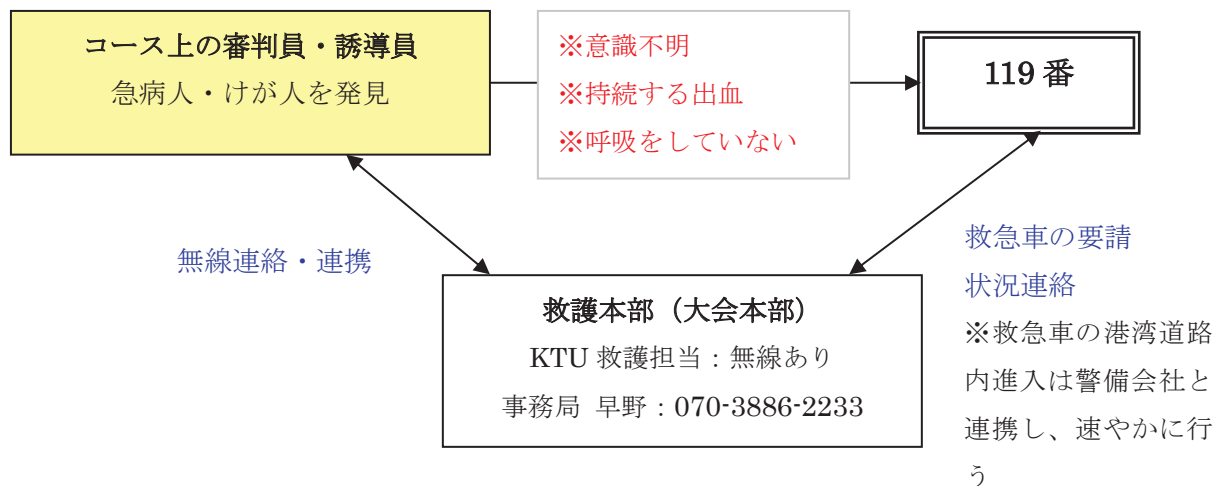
コース上の審判員・誘導員
急病人・けが人を発見

※意識不明
※持続する出血
※呼吸をしていない

119 番

無線連絡・連携

救急車の要請
状況連絡
※救急車の港湾道路内進入は警備会社と連携し、速やかに行う

救護本部（大会本部）
KTU 救護担当：無線あり
事務局 早野：070-3886-2233